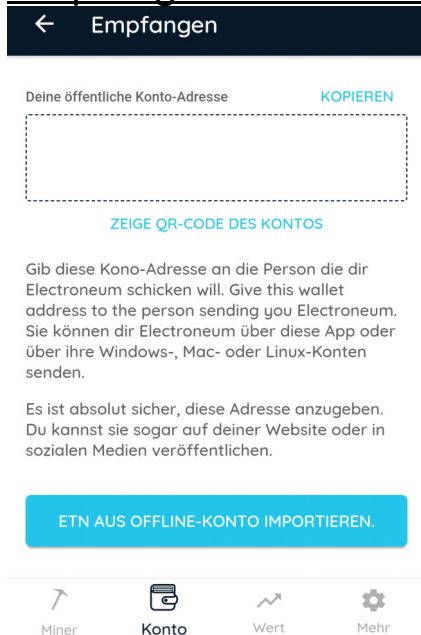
← Empfangen

Deine öffentliche Konto-Adresse KOPIEREN

ZEIGE QR-CODE DES KONTOS

Gib diese Kono-Adresse an die Person die dir Electroneum schicken will. Give this wallet address to the person sending you Electroneum. Sie können dir Electroneum über diese App oder über ihre Windows-, Mac- oder Linux-Konten senden.

Es ist absolut sicher, diese Adresse anzugeben. Du kannst sie sogar auf deiner Website oder in sozialen Medien veröffentlichen.

ETN AUS OFFLINE-KONTO IMPORTIEREN.

Miner Konto Wert Mehr